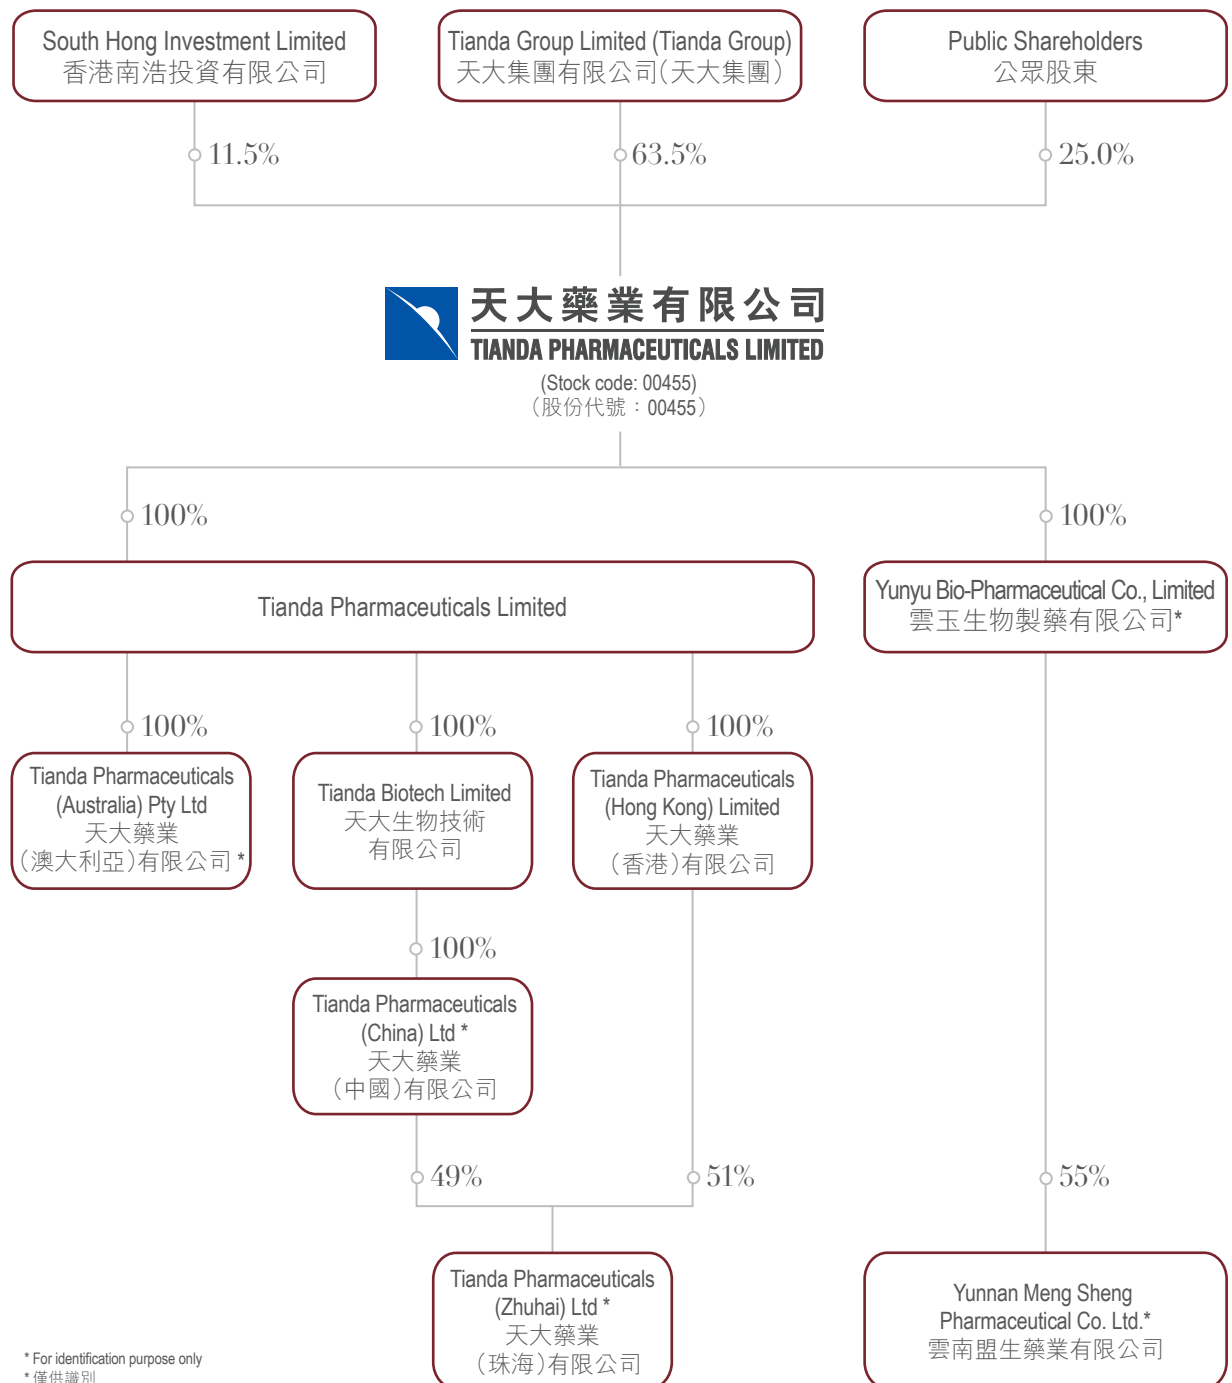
South Hong Investment Limited
香港南浩投資有限公司

Tianda Group Limited (Tianda Group)
天大集團有限公司(天大集團)

Public Shareholders
公眾股東

11.5%

63.5%

25.0%

天大藥業有限公司
TIANDA PHARMACEUTICALS LIMITED
(Stock code: 00455)
(股份代號:00455)

100%

100%

Tianda Pharmaceuticals Limited

Yunyu Bio-Pharmaceutical Co., Limited
雲玉生物製藥有限公司*

100%

100%

100%

Tianda Pharmaceuticals (Australia) Pty Ltd
天大藥業
(澳大利亞)有限公司*

Tianda Biotech Limited
天大生物技術
有限公司

Tianda Pharmaceuticals (Hong Kong) Limited
天大藥業
(香港)有限公司

100%

Tianda Pharmaceuticals (China) Ltd *
天大藥業
(中國)有限公司

49%

51%

55%

Tianda Pharmaceuticals (Zhuhai) Ltd *
天大藥業
(珠海)有限公司

Yunnan Meng Sheng Pharmaceutical Co. Ltd.*
雲南盟生藥業有限公司

* For identification purpose only
* 僅供識別